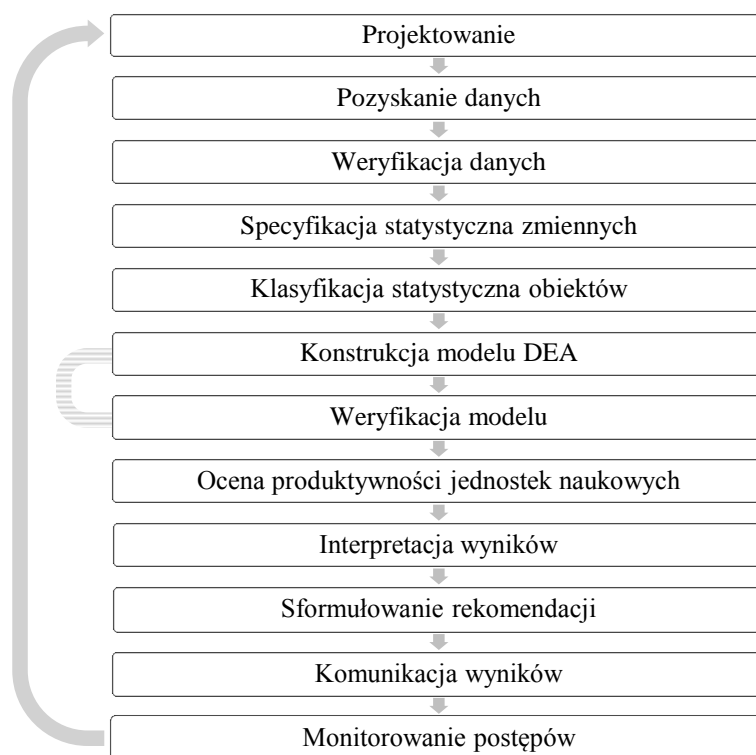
Projektowanie

Pozyskanie danych

Weryfikacja danych

Specyfikacja statystyczna zmiennych

Klasyfikacja statystyczna obiektów

Konstrukcja modelu DEA

Weryfikacja modelu

Ocena produktywności jednostek naukowych

Interpretacja wyników

Sformułowanie rekomendacji

Komunikacja wyników

Monitorowanie postępów